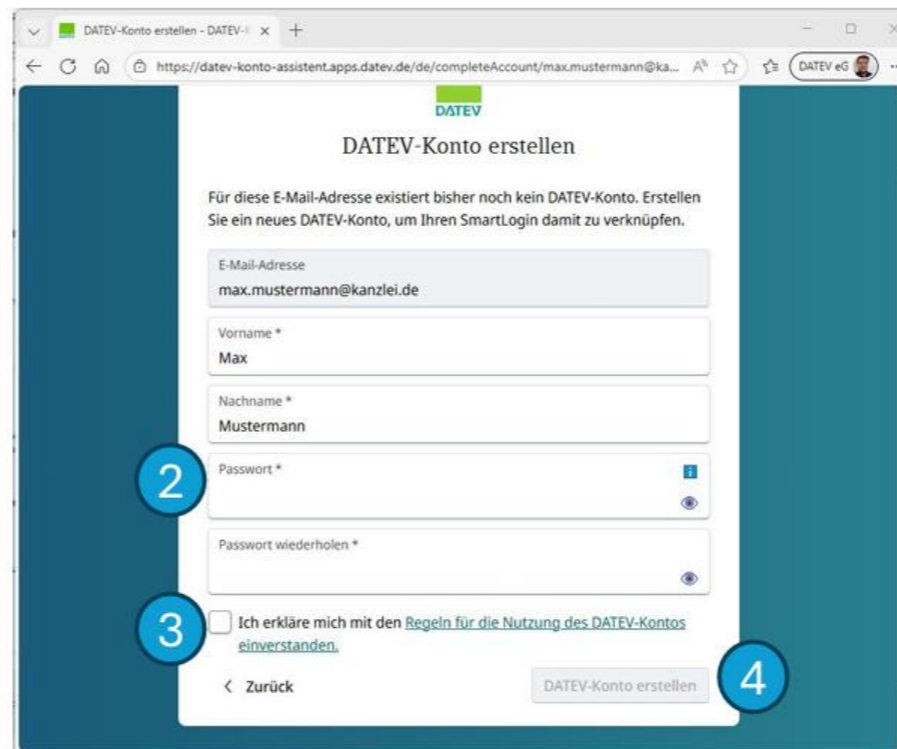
DATEV-Konto erstellen - DATEV-I ×
+
https://datev-konto-assistent.apps.datev.de/de/completeAccount/max.mustermann@ka...
DATEV eG

DATEV

DATEV-Konto erstellen

Für diese E-Mail-Adresse existiert bisher noch kein DATEV-Konto. Erstellen Sie ein neues DATEV-Konto, um Ihren SmartLogin damit zu verknüpfen.

E-Mail-Adresse
max.mustermann@kanzlei.de

Vorname *
Max

Nachname *
Mustermann

2

Passwort *

Passwort wiederholen *

3

Ich erkläre mich mit den Regeln für die Nutzung des DATEV-Kontos einverstanden.

< Zurück

DATEV-Konto erstellen

4